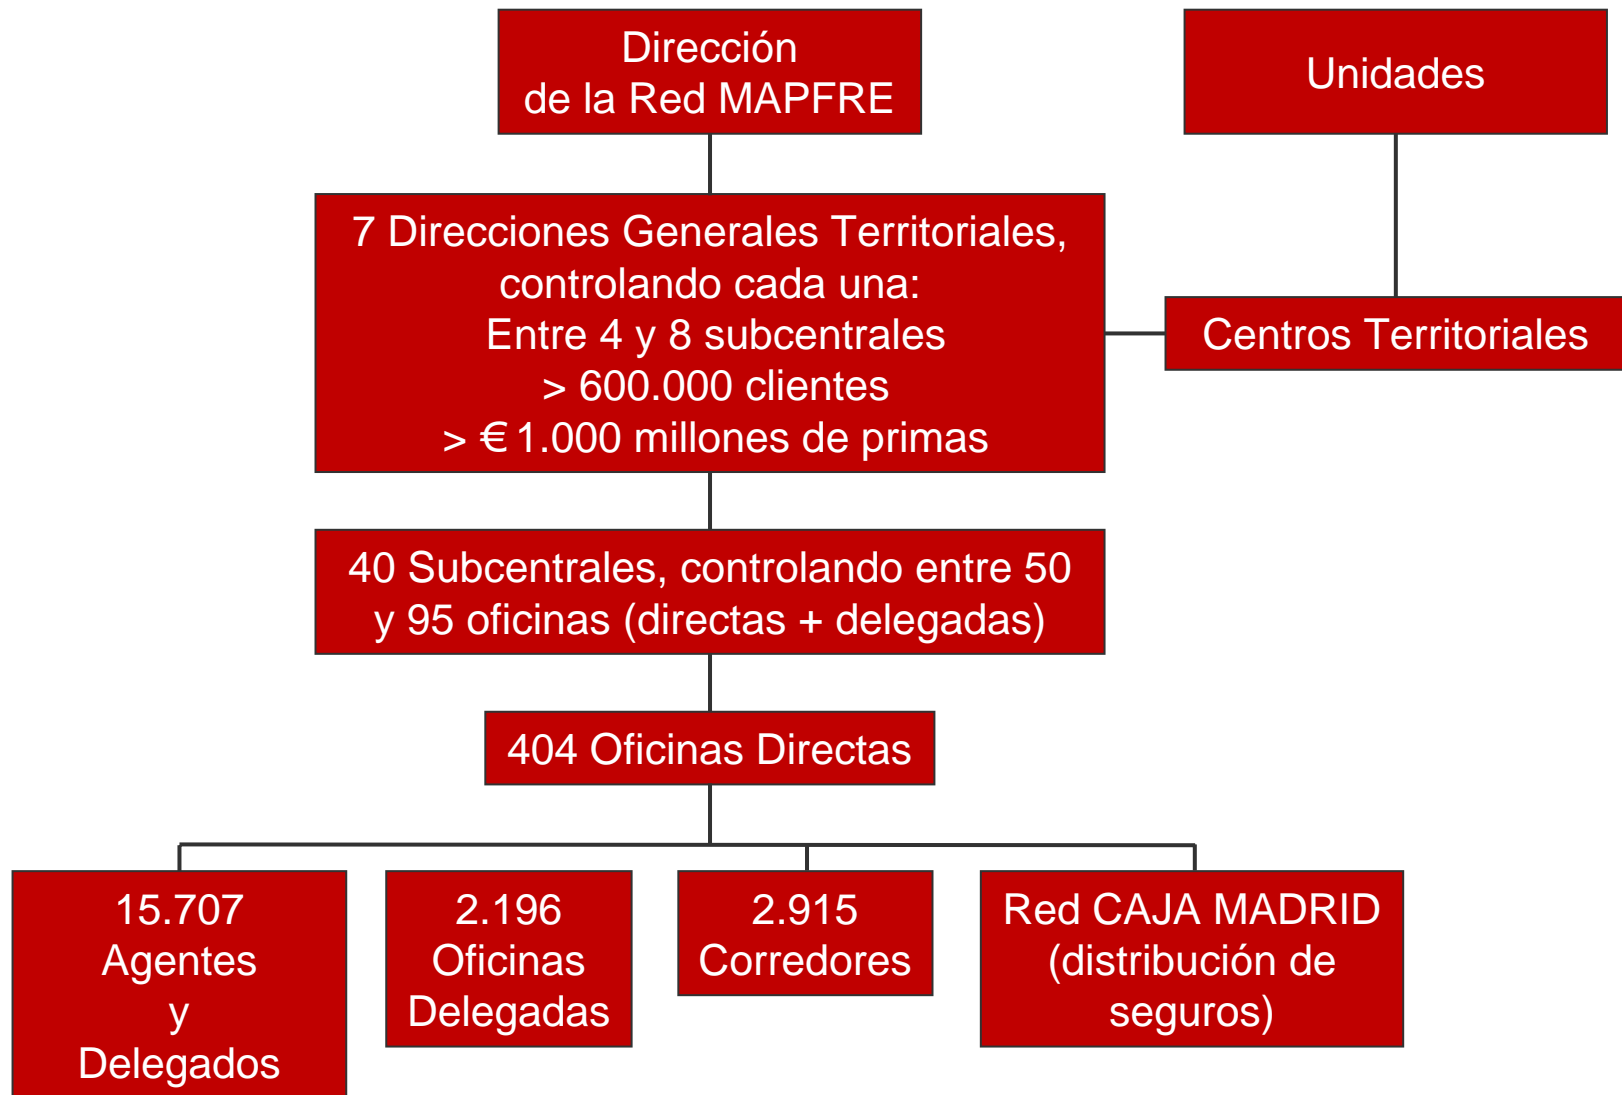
Dirección de la Red MAPFRE

Unidades

7 Direcciones Generales Territoriales, controlando cada una:
Entre 4 y 8 subcentrales
> 600.000 clientes
> € 1.000 millones de primas

Centros Territoriales

40 Subcentrales, controlando entre 50 y 95 oficinas (directas + delegadas)

404 Oficinas Directas

15.707 Agentes y Delegados

2.196 Oficinas Delegadas

2.915 Corredores

Red CAJA MADRID (distribución de seguros)